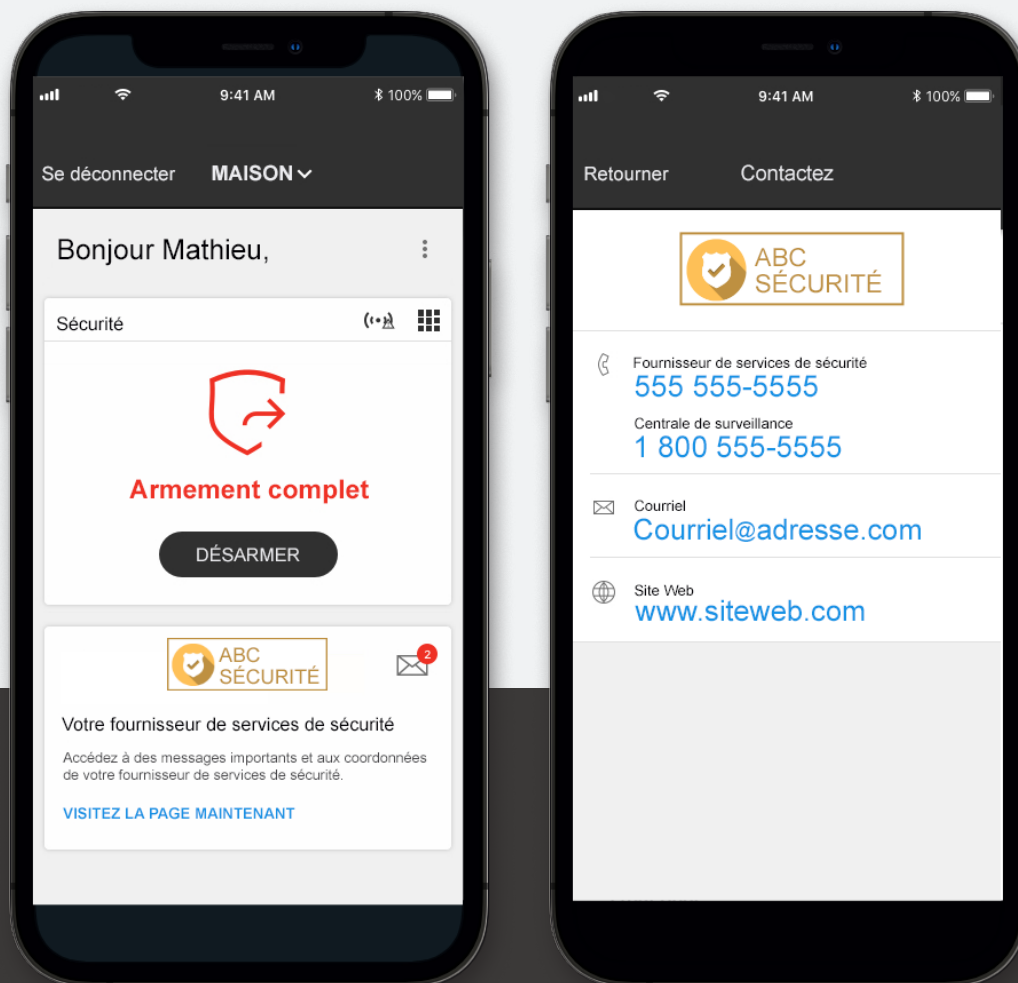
9:41 AM
100%

Se déconnecter MAISON

Bonjour Mathieu,

Sécurité

Armement complet

DÉSARMER

ABC SÉCURITÉ

2

Votre fournisseur de services de sécurité

Accédez à des messages importants et aux coordonnées de votre fournisseur de services de sécurité.

VISITEZ LA PAGE MAINTENANT

9:41 AM
100%

Retourner Contactez

ABC SÉCURITÉ

Fournisseur de services de sécurité
555 555-5555

Centrale de surveillance
1 800 555-5555

Courriel
Courriel@adresse.com

Site Web
www.siteweb.com